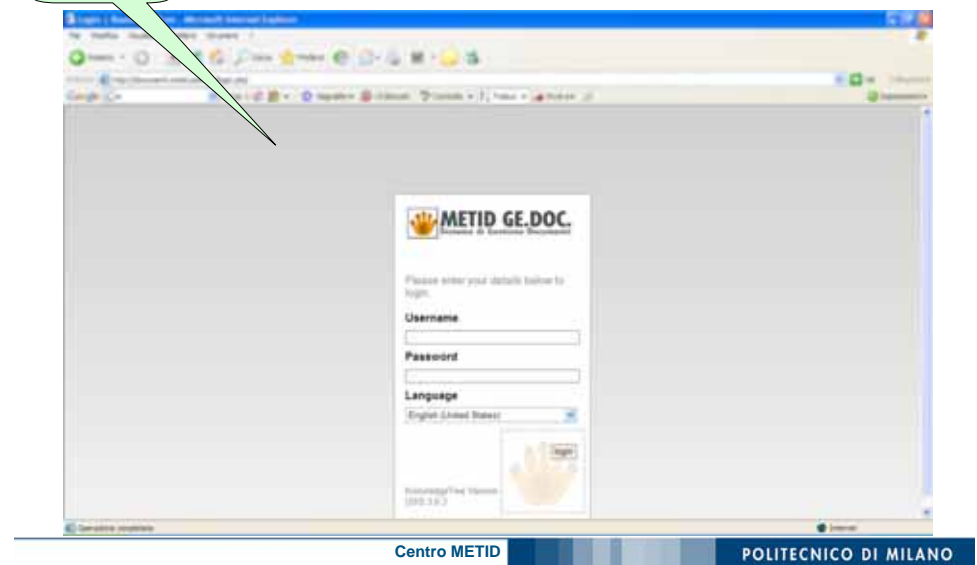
METID GE.DOC.
Sistema di Gestione Documenti

Please enter your details below to login.

Username

Password

Language

English (United States)

login

KnowledgeTree Version 3.5.3

Centro METID

POLITECNICO DI MILANO